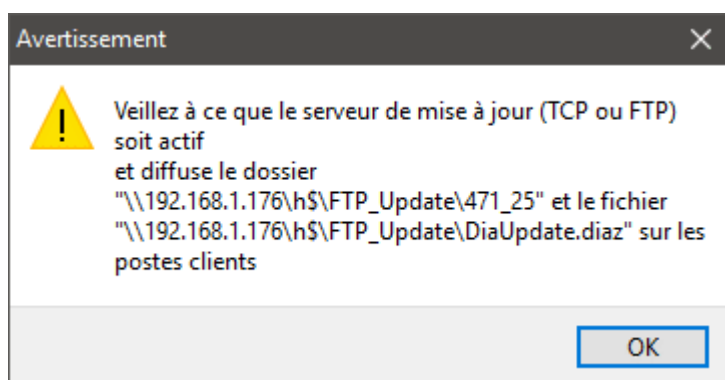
Avertissement

Veillez à ce que le serveur de mise à jour (TCP ou FTP) soit actif
et diffuse le dossier "\\192.168.1.176\h$\FTP_Update\471_25" et le fichier "\\192.168.1.176\h$\FTP_Update\DiaUpdate.diaz" sur les postes clients

OK